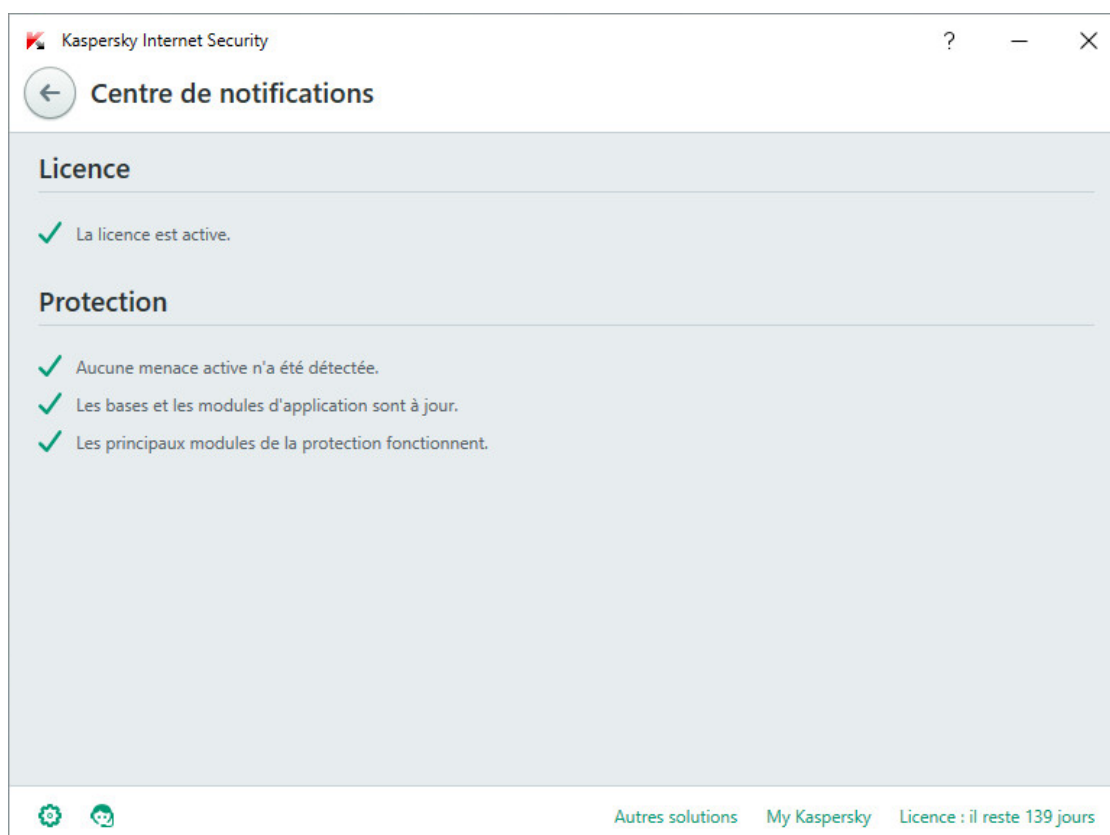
Kaspersky Internet Security

? — ✕

Centre de notifications

Licence

La licence est active.

Protection

Aucune menace active n'a été détectée.

Les bases et les modules d'application sont à jour.

Les principaux modules de la protection fonctionnent.

Autres solutions My Kaspersky Licence : il reste 139 jours